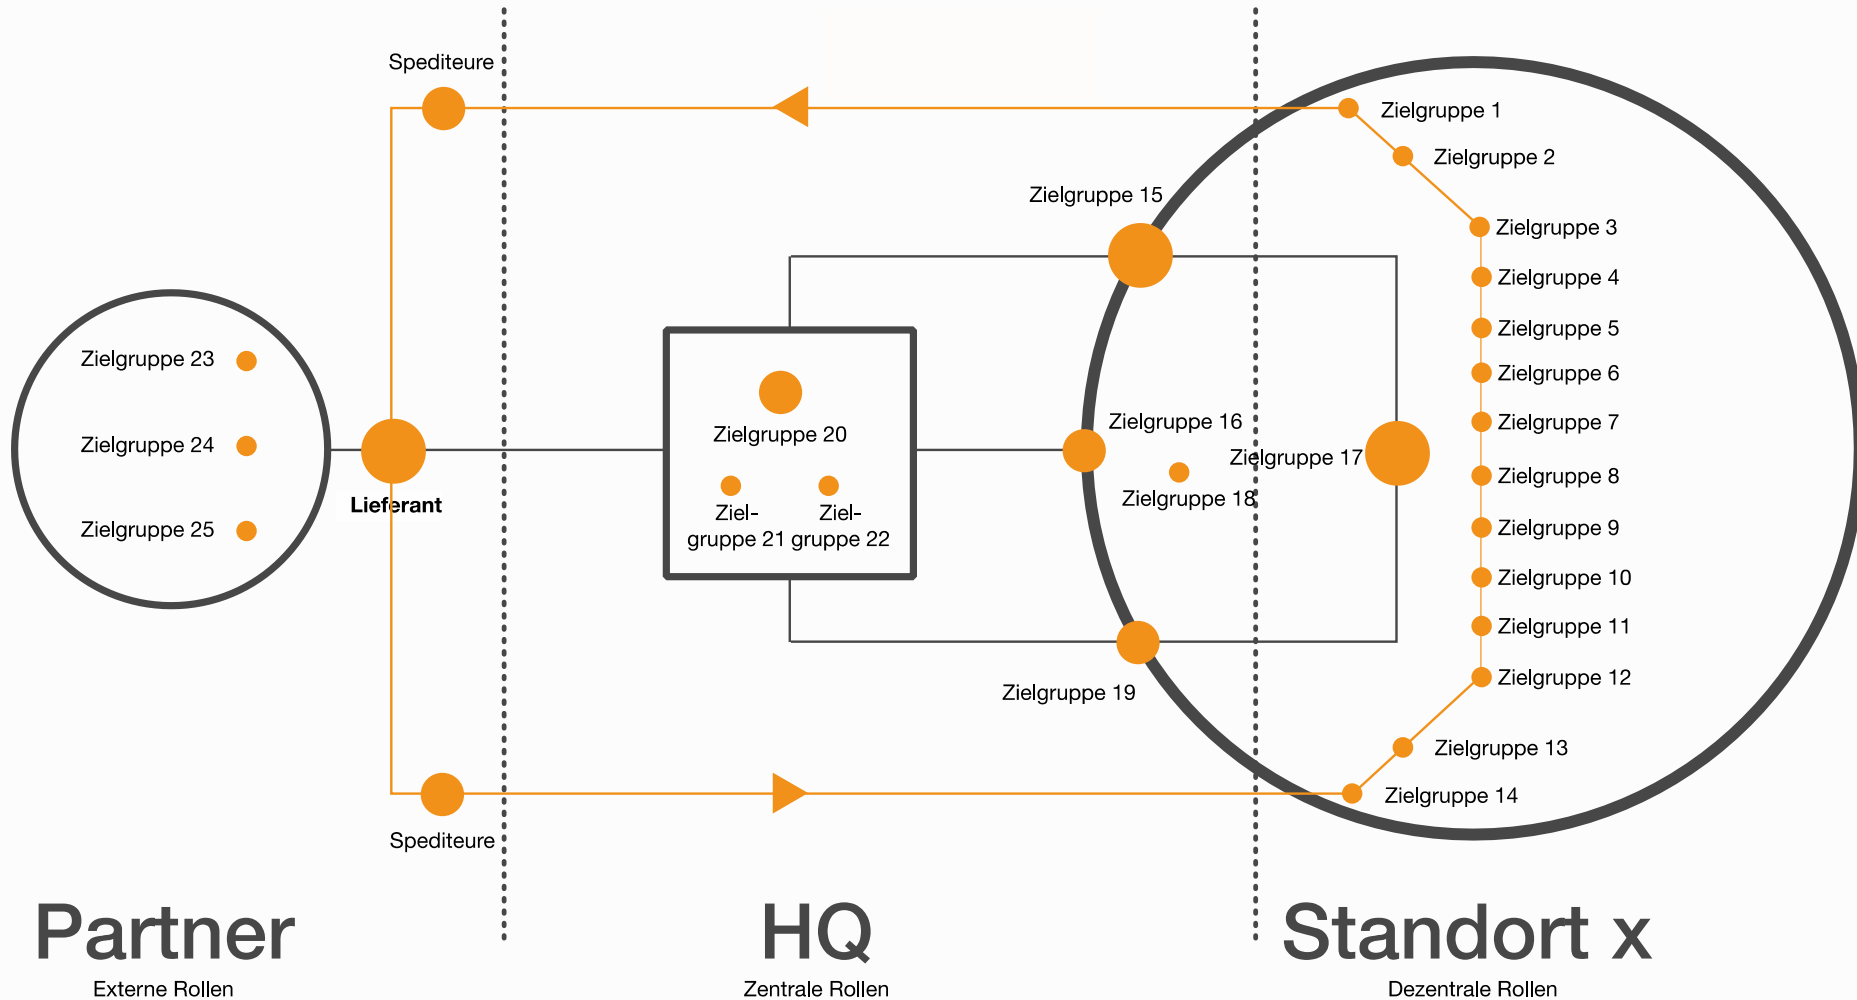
Spediteure

Zielgruppe 1

Zielgruppe 2

Zielgruppe 15

Zielgruppe 3

Zielgruppe 4

Zielgruppe 5

Zielgruppe 6

Zielgruppe 23

Zielgruppe 24

Zielgruppe 25

Lieferant

Zielgruppe 20

Ziel-gruppe 21

Ziel-gruppe 22

Zielgruppe 16

Zielgruppe 17

Zielgruppe 18

Zielgruppe 7

Zielgruppe 8

Zielgruppe 9

Zielgruppe 10

Zielgruppe 11

Zielgruppe 12

Zielgruppe 19

Zielgruppe 13

Zielgruppe 14

Spediteure

Partner
Externe Rollen

HQ
Zentrale Rollen

Standort x
Dezentrale Rollen